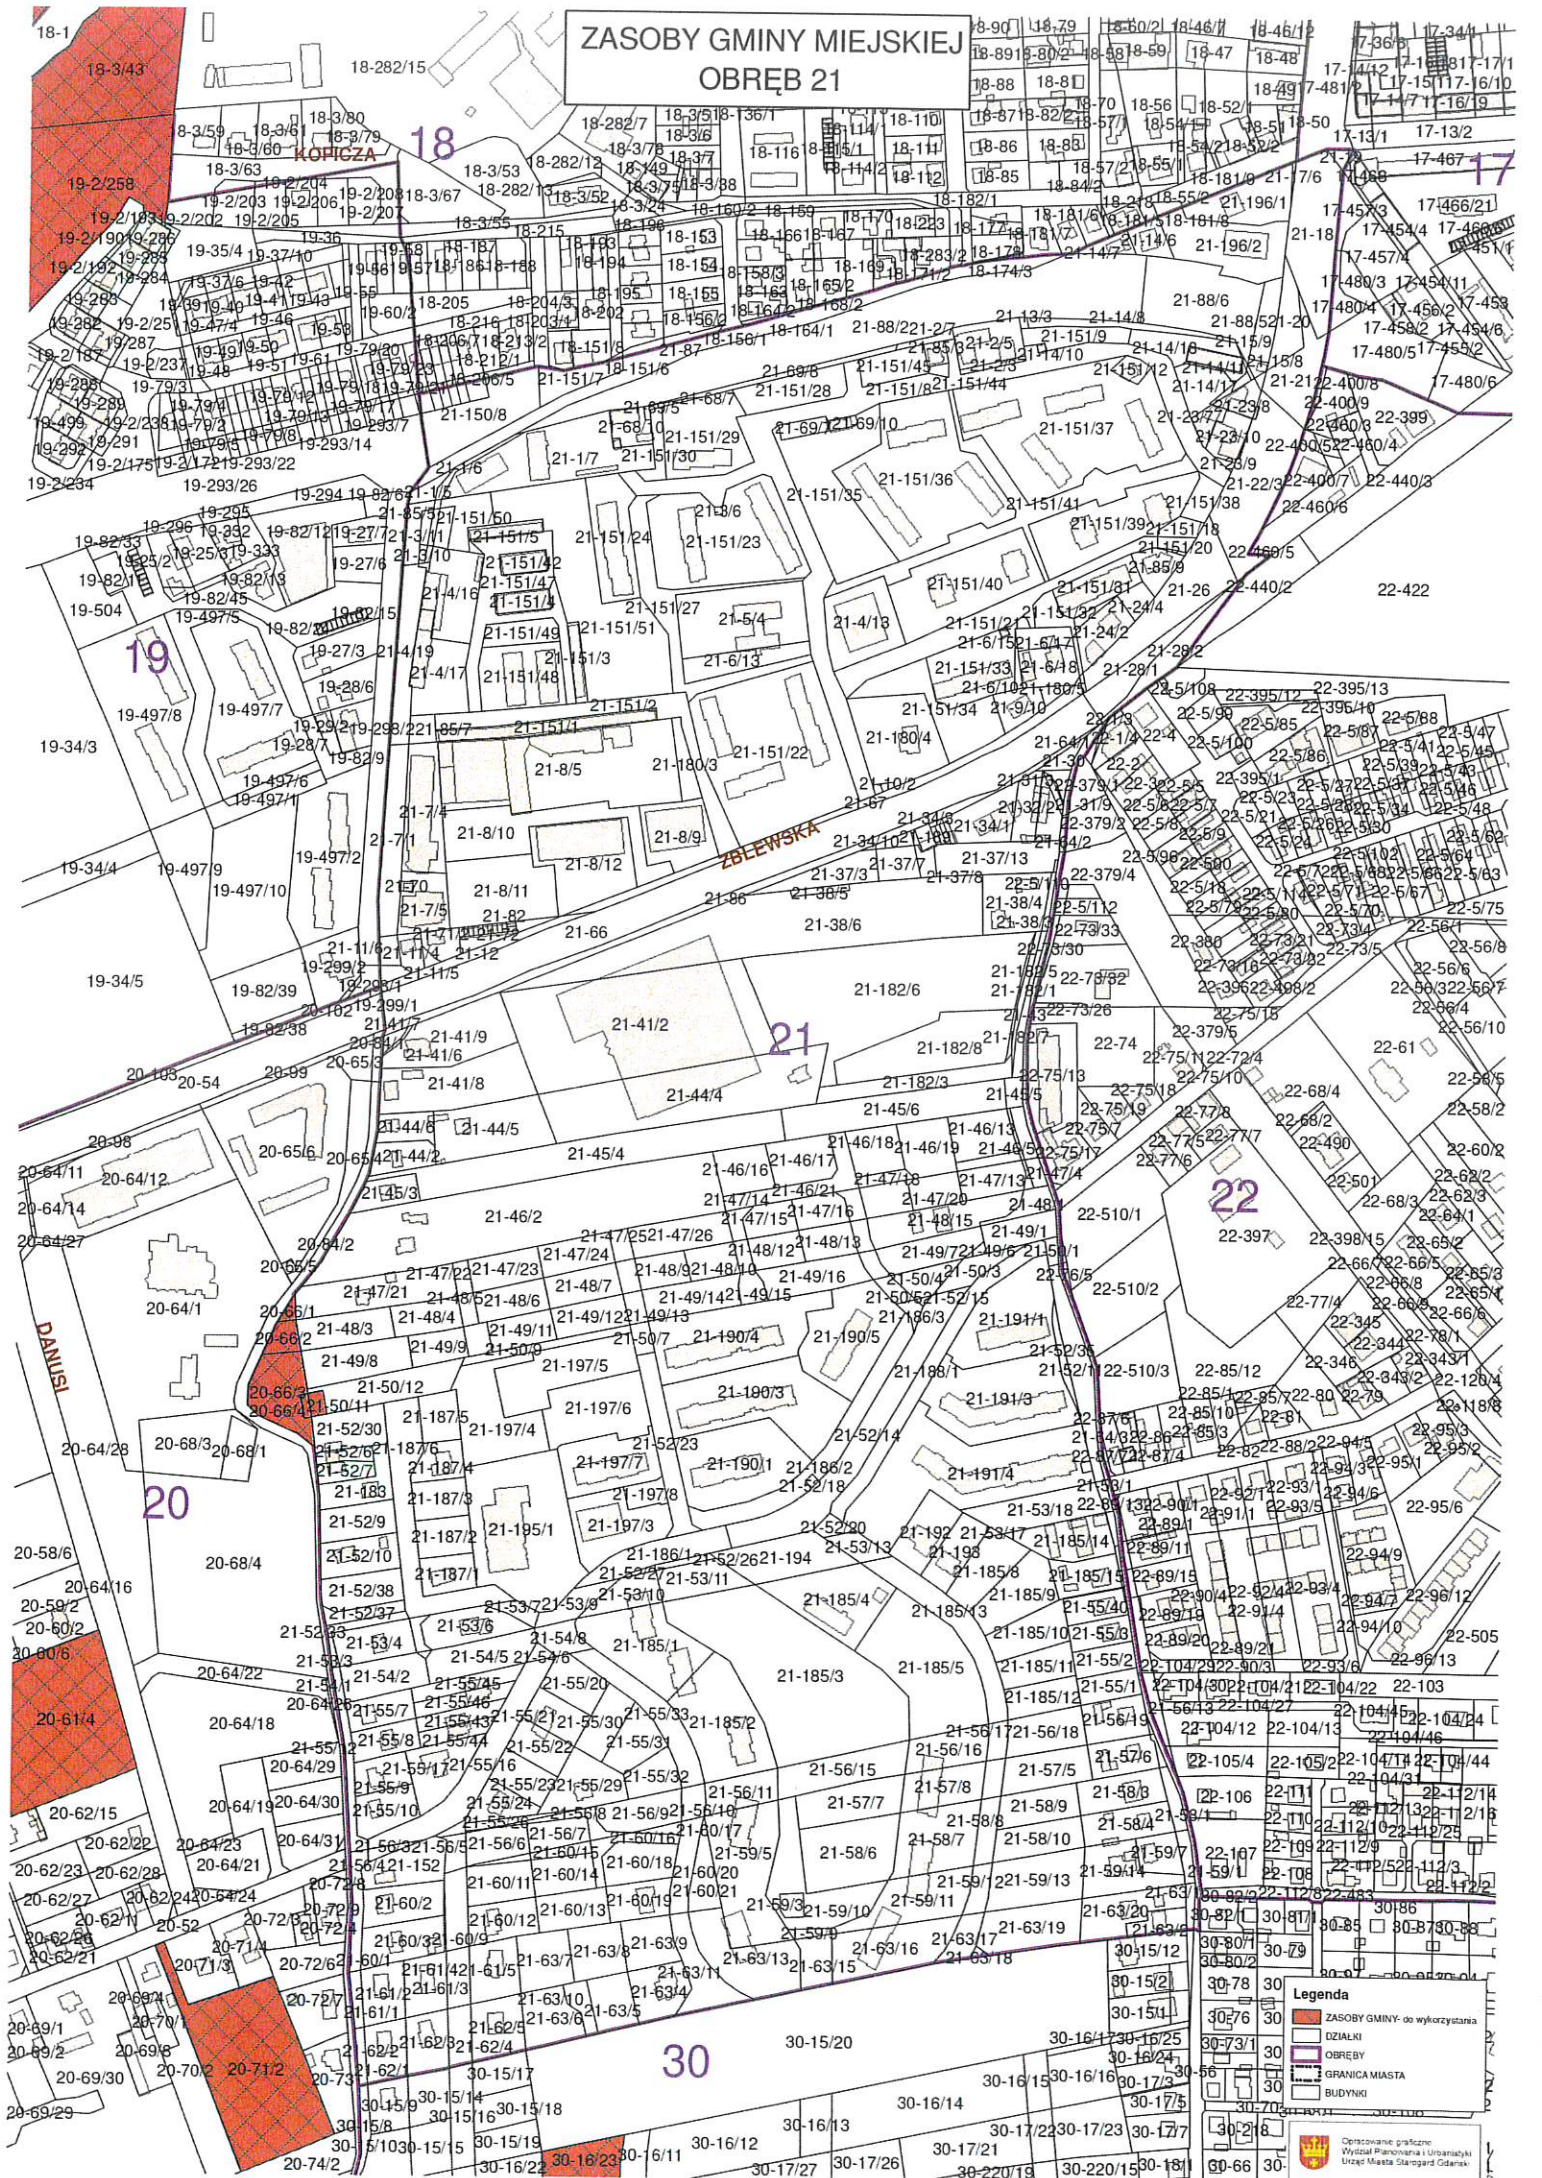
ZASOBY GMINY MIEJSKIEJ
OBRĘB 21

18
17
19
21
22
20
30

KOPICZA
ZBLEWSKA
DANUSI

Legenda
ZASOBY GMINY- do wykorzystania
DZIAŁKI
OBRĘBY
GRANICA MIASTA
BUDYNKI

Opracowanie graficzne:
Wydział Planowania i Urbanistyki
Urząd Miasta Starogard Gdański